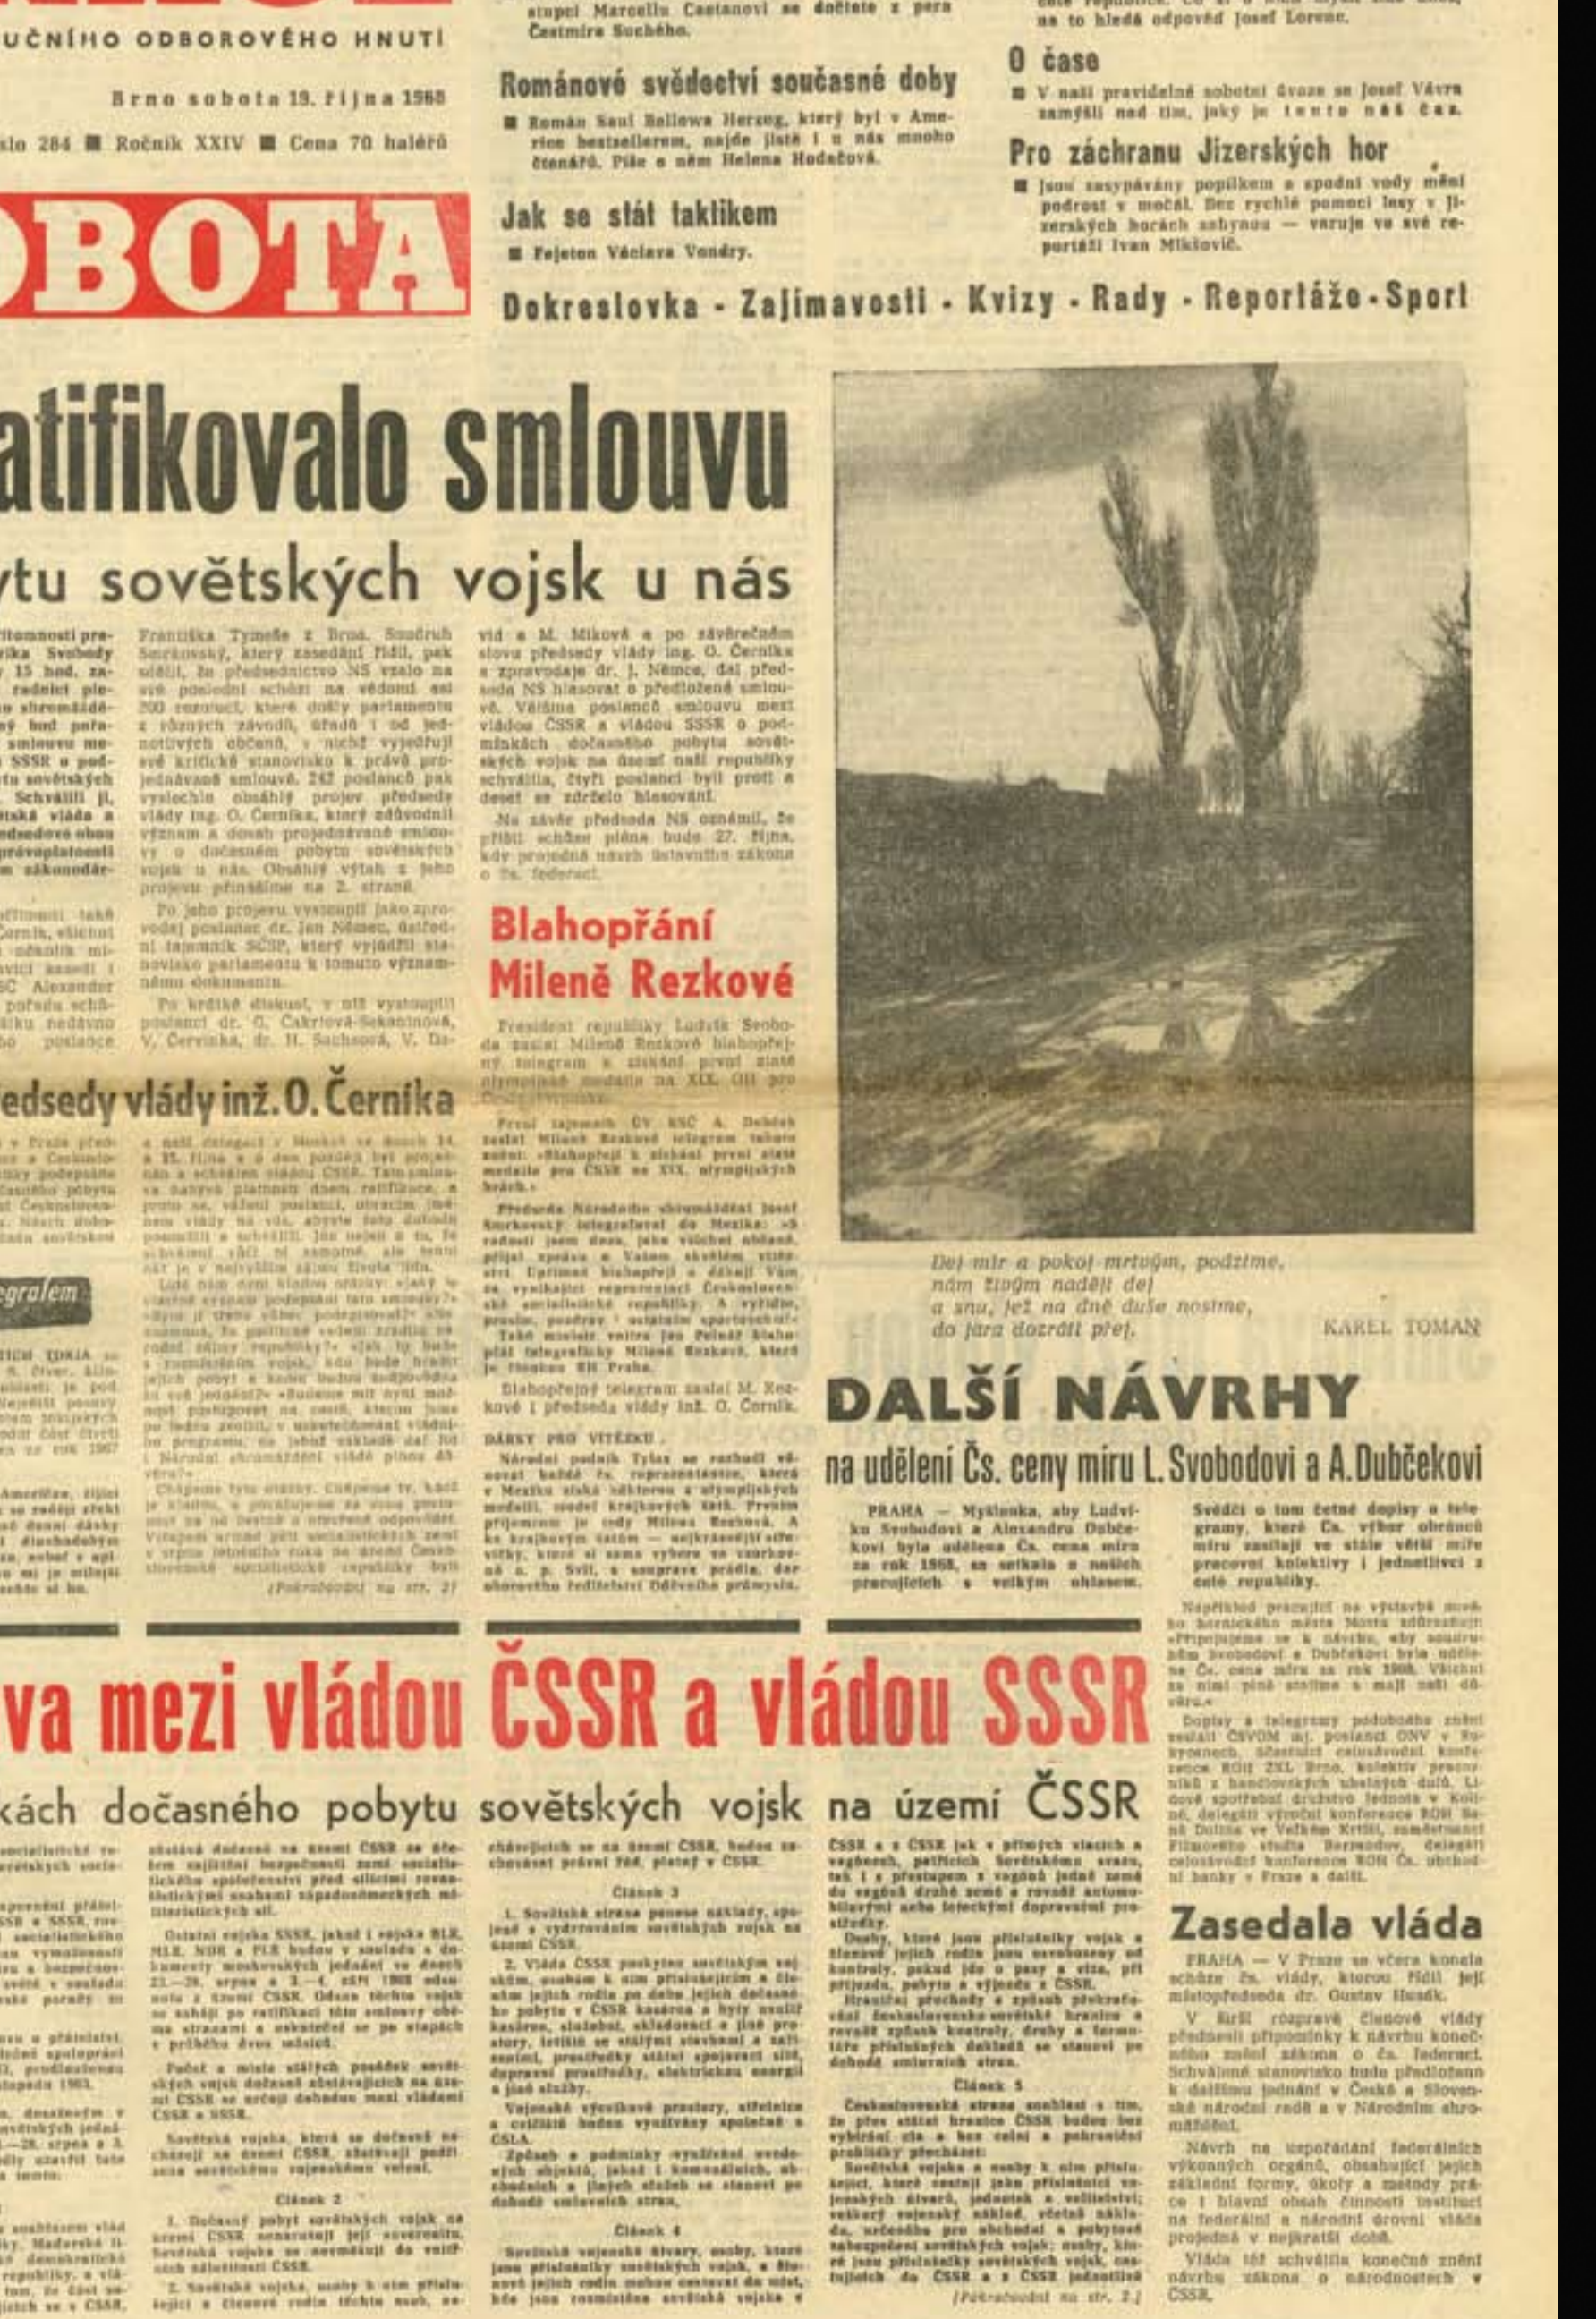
UČNÍHO ODBOROVÉHO HNUTÍ

Brno sobota 19. října 1968

slo 284 ■ Ročník XXIV ■ Cena 70 haléřů

BOTA

stupci Marcellu Castanovi se dočtete z pera Čestmíra Suchého.

Románové svědectví současné doby

■ Román Saul Bellowa Herzog, který byl v Americe bestsellerem, najde jistě i u nás mnoho čtenářů. Píše o něm Helena Hodačová.

Jak se stát taktikem

■ Fejeton Václava Vondry.

na to hledá odpověď Josef Lorenc.

O čase

■ V naší pravidelné sobotní úvaze se Josef Vávra zamýšlí nad tím, jaký je tento náš čas.

Pro záchranu Jizerských hor

■ Jsou zasypávány popílkem a spodní vody mění podrost v močál. Bez rychlé pomoci lesy v Jizerských horách zahynou — varuje ve své reportáži Ivan Mikšovič.

Dokreslovka - Zajímavosti - Kvizy - Rady - Reportáže - Sport

atifikovalo smlouvu

ytu sovětských vojsk u nás

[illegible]

Františka Tymeše z Brna. Soudruh Smrkovský, který zasedání řídil, pak sdělil, že předsednictvo NS vzalo na své poslední schůzi na vědomí asi 200 rezolucí, které došly parlamentu z různých závodů, úřadů i od jednotlivých občanů, v nichž vyjadřují své kritické stanovisko k právě projednávané smlouvě. 242 poslanců pak vyslechlo obsáhlý projev předsedy vlády ing. O. Černíka, který odůvodnil význam a dosah projednávané smlouvy o dočasném pobytu sovětských vojsk u nás. Obsáhlý výtah z jeho projevu přinášíme na 2. straně.

Po jeho projevu vystoupil jako zpravodaj poslanec dr. Jan Němec, dlouholetý tajemník SČSP, který vyjádřil stanovisko parlamentu k tomuto významnému dokumentu.

Po krátké diskusi, v níž vystoupili poslanci dr. G. Čakrtová-Sekaninová, V. Červinka, dr. H. Sachsová, V. Da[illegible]

vid a M. Miková a po závěrečném slovu předsedy vlády ing. O. Černíka a zpravodaje dr. J. Němce, dal předseda NS hlasovat o předložené smlouvě. Většina poslanců smlouvu mezi vládou ČSSR a vládou SSSR o podmínkách dočasného pobytu sovětských vojsk na území naší republiky schválila, čtyři poslanci byli proti a deset se zdrželo hlasování.

Na závěr předseda NS oznámil, že příští schůze pléna bude 27. října, kdy projedná návrh ústavního zákona o čs. federaci.

Blahopřání Mileně Rezkové

President republiky Ludvík Svoboda zaslal Mileně Rezkové blahopřejný telegram k získání první zlaté olympijské medaile na XIX. OH pro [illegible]

První tajemník ÚV KSČ A. Dubček zaslal Mileně Rezkové telegram tohoto znění: »Blahopřeji k získání první zlaté medaile pro ČSSR na XIX. olympijských hrách.«

Předseda Národního shromáždění Josef Smrkovský telegrafoval do Mexika: »S radostí jsem dnes, jako všichni občané, přijal zprávu o Vašem skvělém vítězství. Upřímně blahopřeji a děkuji Vám za vynikající reprezentaci Československé socialistické republiky. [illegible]«

Také ministr vnitra Jan Pelnář blahopřál telegraficky Mileně Rezkové, která je členkou RH Praha.

Blahopřejný telegram zaslal M. Rezkové i předseda vlády inž. O. Černík.

DÁRKY PRO VÍTĚZKU

Národní podnik Tylex se rozhodl věnovat každé čs. reprezentantce, která v Mexiku získá některou z olympijských medailí, soubor krajkových šatů. Prvním příjemcem je tedy Milena Rezková. A ke krajkovým šatům — nejkrásnější střevíčky, které si sama vybere ve vzorkovně n. p. Svit, a soupravu prádla, dar oborového ředitelství Oděvního průmyslu.

edsedy vlády inž. O. Černíka

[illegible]

a naší delegaci v Moskvě ve dnech 14. a 15. října a v dnes pozdějí byl projednán a schválen vládou ČSSR. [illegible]

(Pokračování na str. 2)

egrafem

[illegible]

Dej mír a pokoj mrtvým, podzime,
nám živým naději dej
a snu, jež na dně duše nosíme,
do jara dozrát přej.

KAREL TOMAN

DALŠÍ NÁVRHY

na udělení Čs. ceny míru L. Svobodovi a A. Dubčekovi

PRAHA — Myšlenka, aby Ludvíku Svobodovi a Alexandru Dubčekovi byla udělena Čs. cena míru za rok 1968, se setkala u našich pracujících s velkým ohlasem.

Svědčí o tom četné dopisy a telegramy, které Čs. výbor obránců míru zasílají ve stále větší míře pracovní kolektivy i jednotlivci z celé republiky.

Například pracující na výstavbě mosteckého hornického města Mosty zdůrazňují: »Připojujeme se k návrhu, aby soudruhům Svobodovi a Dubčekovi byla udělena Čs. cena míru za rok 1968. Všichni za nimi plně stojíme a mají naši důvěru.«

Dopisy a telegramy podobného znění zaslali ČSVOM mj. poslanci ONV v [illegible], účastníci celozávodní konference ROH ZKL Brno, kolektiv pracovníků z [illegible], delegáti výroční konference ROH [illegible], Filmového studia Barrandov, delegáti celozávodní konference ROH Čs. obchodní banky v Praze a další.

va mezi vládou ČSSR a vládou SSSR

kách dočasného pobytu sovětských vojsk na území ČSSR

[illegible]

Článek 2

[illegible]

Článek 3

1. Sovětská strana ponese náklady, spojené s vydržováním sovětských vojsk na území ČSSR.

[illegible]

Článek 4

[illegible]

Článek 5

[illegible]

(Pokračování na str. 2.)

Zasedala vláda

PRAHA — V Praze se včera konala schůze čs. vlády, kterou řídil její místopředseda dr. Gustáv Husák.

V širší rozpravě členové vlády přednesli připomínky k návrhu konečného znění zákona o čs. federaci. Schválené stanovisko bude předloženo k dalšímu jednání v České a Slovenské národní radě a v Národním shromáždění.

Návrh na uspořádání federálních výkonných orgánů, obsahující jejich základní formy, úkoly a metody práce i hlavní obsah činnosti institucí na federální a národní úrovni vláda projedná v nejkratší době.

Vláda též schválila konečné znění návrhu zákona o národnostech v ČSSR.